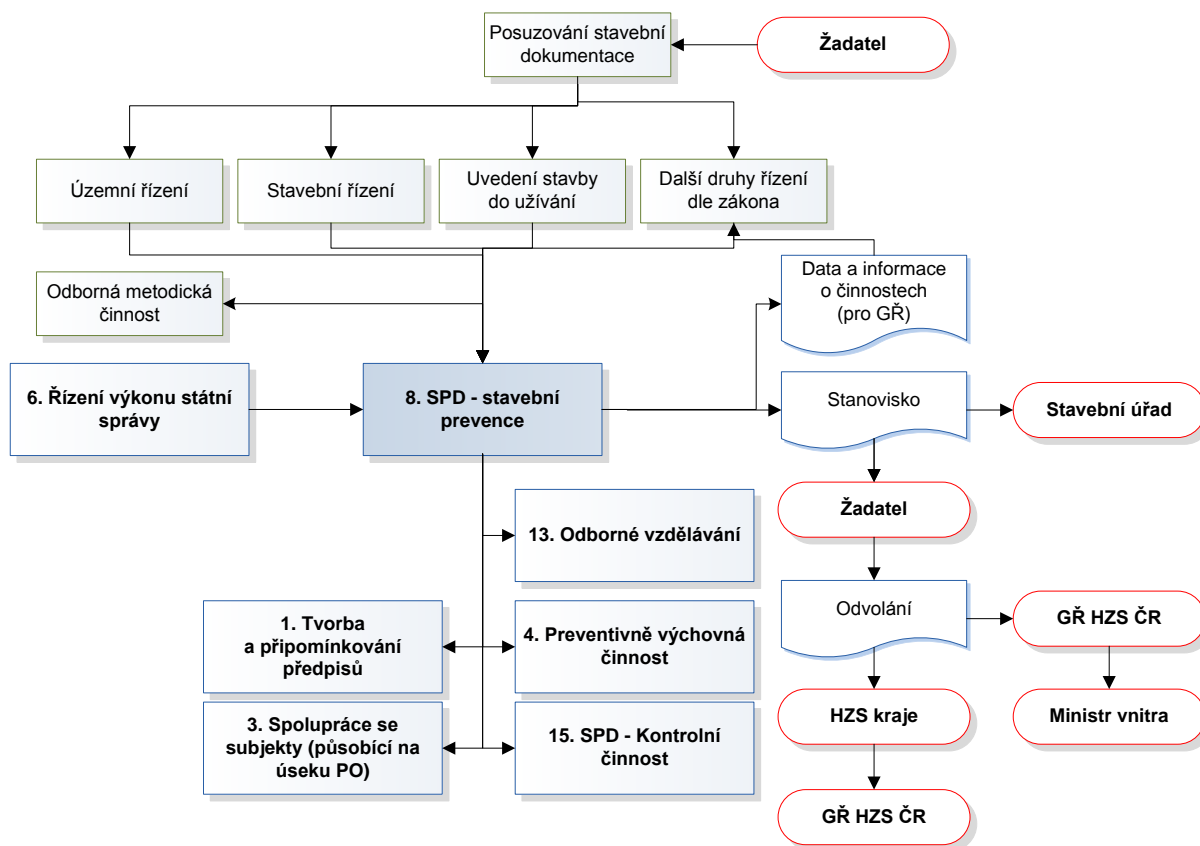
Posuzování stavební dokumentace

Žadatel

Územní řízení

Stavební řízení

Uvedení stavby do užívání

Další druhy řízení dle zákona

Odborná metodická činnost

Data a informace o činnostech (pro GŘ)

6. Řízení výkonu státní správy

8. SPD - stavební prevence

Stanovisko

Stavební úřad

Žadatel

13. Odborné vzdělávání

1. Tvorba a připomínkování předpisů

4. Preventivně výchovná činnost

Odvolání

GŘ HZS ČR

3. Spolupráce se subjekty (působící na úseku PO)

15. SPD - Kontrolní činnost

HZS kraje

Ministr vnitra

GŘ HZS ČR